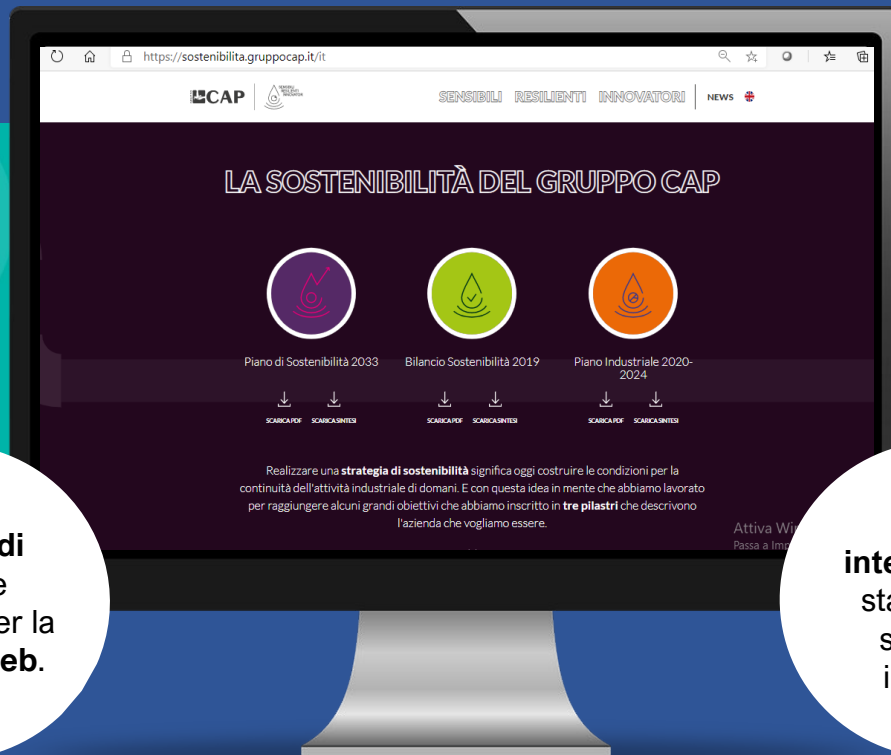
https://sostenibilita.gruppocap.it/it

CAP

SENSIBILI RESILIENTI INNOVATORI NEWS

LA SOSTENIBILITÀ DEL GRUPPO CAP

Piano di Sostenibilità 2033

SCARICA PDF SCARICA SINTESI

Bilancio Sostenibilità 2019

SCARICA PDF SCARICA SINTESI

Piano Industriale 2020-2024

SCARICA PDF SCARICA SINTESI

Realizzare una **strategia di sostenibilità** significa oggi costruire le condizioni per la continuità dell'attività industriale di domani. E con questa idea in mente che abbiamo lavorato per raggiungere alcuni grandi obiettivi che abbiamo inscritto in **tre pilastri** che descrivono l'azienda che vogliamo essere.

Attiva Wi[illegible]
Passa a Imp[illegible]

di
e
er la
eb.

inte
sta
s
i